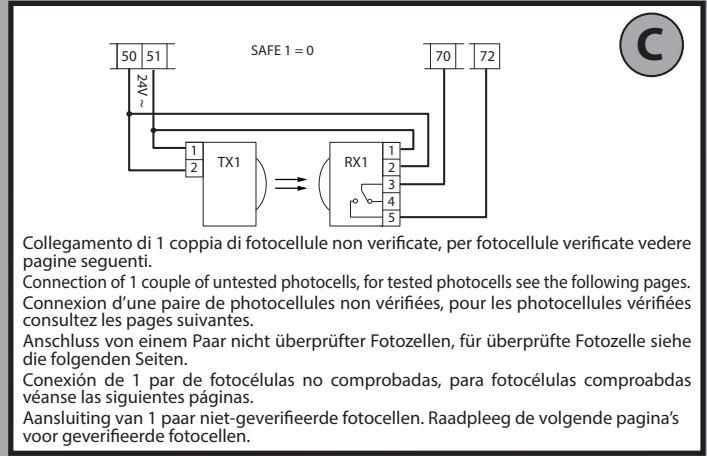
C

50 51

SAFE 1 = 0

70 72

24V ~

1
2
TX1

RX1
1
2
3
4
5

Collegamento di 1 coppia di fotocellule non verificate, per fotocellule verificate vedere pagine seguenti.

Connection of 1 couple of untested photocells, for tested photocells see the following pages.

Connexion d'une paire de photocellules non vérifiées, pour les photocellules vérifiées consultez les pages suivantes.

Anschluss von einem Paar nicht überprüfter Fotozellen, für überprüfte Fotozelle siehe die folgenden Seiten.

Conexión de 1 par de fotocélulas no comprobadas, para fotocélulas comproabdas véanse las siguientes páginas.

Aansluiting van 1 paar niet-geverifieerde fotocellen. Raadpleeg de volgende pagina's voor geverifieerde fotocellen.